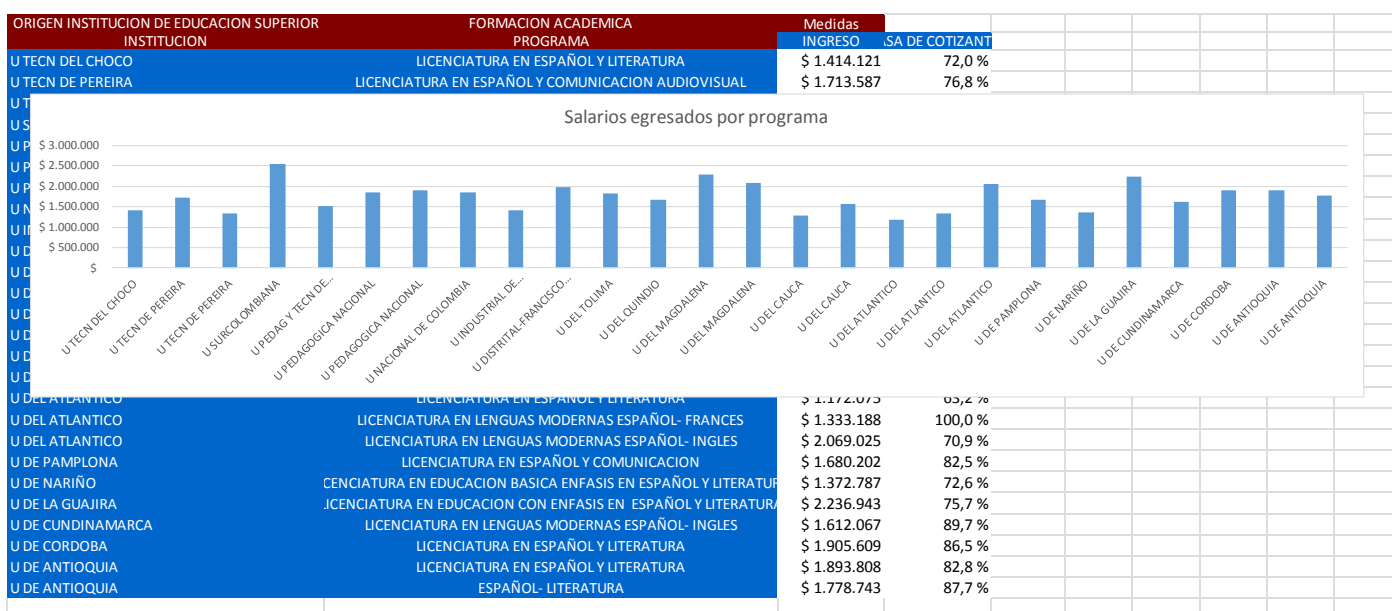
| ORIGEN INSTITUCION DE EDUCACION SUPERIOR | FORMACION ACADEMICA | Medidas | |
|---|---|---|---|
| INSTITUCION | PROGRAMA | INGRESO | ASA DE COTIZANT |
| U TECN DEL CHOCO | LICENCIATURA EN ESPAÑOL Y LITERATURA | $ 1.414.121 | 72,0 % |
| U TECN DE PEREIRA | LICENCIATURA EN ESPAÑOL Y COMUNICACION AUDIOVISUAL | $ 1.713.587 | 76,8 % |

Salarios egresados por programa

$ 3.000.000
$ 2.500.000
$ 2.000.000
$ 1.500.000
$ 1.000.000
$ 500.000
$

U TECN DEL CHOCO, U TECN DE PEREIRA, U TECN DE PEREIRA, U SURCOLOMBIANA, U PEDAG Y TECN DE..., U PEDAGOGICA NACIONAL, U PEDAGOGICA NACIONAL, U NACIONAL DE COLOMBIA, U INDUSTRIAL DE..., U DISTRITAL-FRANCISCO..., U DEL TOLIMA, U DEL QUINDIO, U DEL MAGDALENA, U DEL MAGDALENA, U DEL CAUCA, U DEL CAUCA, U DEL ATLANTICO, U DEL ATLANTICO, U DEL ATLANTICO, U DE PAMPLONA, U DE NARIÑO, U DE LA GUAJIRA, U DE CUNDINAMARCA, U DE CORDOBA, U DE ANTIOQUIA, U DE ANTIOQUIA

| | | | |
|---|---|---|---|
| U DEL ATLANTICO | LICENCIATURA EN ESPAÑOL Y LITERATURA | $ 1.172.075 | 63,2 % |
| U DEL ATLANTICO | LICENCIATURA EN LENGUAS MODERNAS ESPAÑOL- FRANCES | $ 1.333.188 | 100,0 % |
| U DEL ATLANTICO | LICENCIATURA EN LENGUAS MODERNAS ESPAÑOL- INGLES | $ 2.069.025 | 70,9 % |
| U DE PAMPLONA | LICENCIATURA EN ESPAÑOL Y COMUNICACION | $ 1.680.202 | 82,5 % |
| U DE NARIÑO | CENCIATURA EN EDUCACION BASICA ENFASIS EN ESPAÑOL Y LITERATUR | $ 1.372.787 | 72,6 % |
| U DE LA GUAJIRA | ICENCIATURA EN EDUCACION CON ENFASIS EN ESPAÑOL Y LITERATUR | $ 2.236.943 | 75,7 % |
| U DE CUNDINAMARCA | LICENCIATURA EN LENGUAS MODERNAS ESPAÑOL- INGLES | $ 1.612.067 | 89,7 % |
| U DE CORDOBA | LICENCIATURA EN ESPAÑOL Y LITERATURA | $ 1.905.609 | 86,5 % |
| U DE ANTIOQUIA | LICENCIATURA EN ESPAÑOL Y LITERATURA | $ 1.893.808 | 82,8 % |
| U DE ANTIOQUIA | ESPAÑOL- LITERATURA | $ 1.778.743 | 87,7 % |